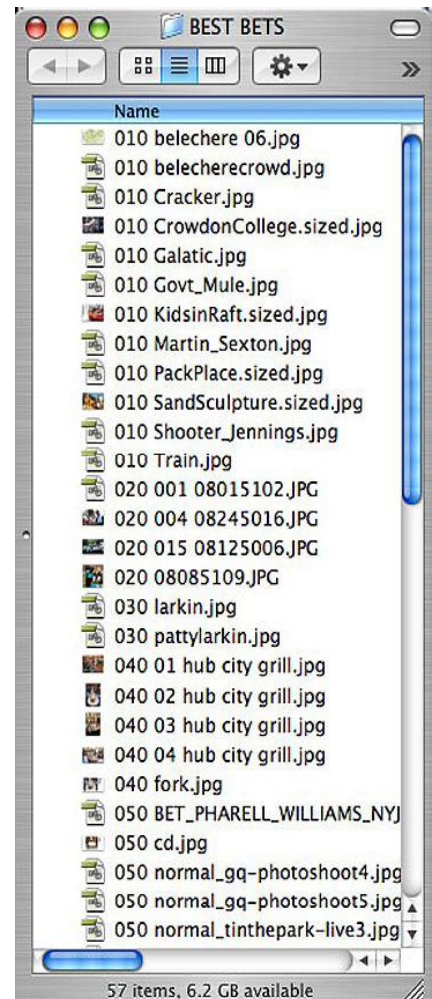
BEST BETS

Name
010 belechere 06.jpg
010 belecherecrowd.jpg
010 Cracker.jpg
010 CrowdonCollege.sized.jpg
010 Galatic.jpg
010 Govt_Mule.jpg
010 KidsinRaft.sized.jpg
010 Martin_Sexton.jpg
010 PackPlace.sized.jpg
010 SandSculpture.sized.jpg
010 Shooter_Jennings.jpg
010 Train.jpg
020 001 08015102.JPG
020 004 08245016.JPG
020 015 08125006.JPG
020 08085109.JPG
030 larkin.jpg
030 pattylarkin.jpg
040 01 hub city grill.jpg
040 02 hub city grill.jpg
040 03 hub city grill.jpg
040 04 hub city grill.jpg
040 fork.jpg
050 BET_PHARELL_WILLIAMS_NYJ
050 cd.jpg
050 normal_gq-photoshoot4.jpg
050 normal_gq-photoshoot5.jpg
050 normal_tinthepark-live3.jpg

57 items, 6.2 GB available